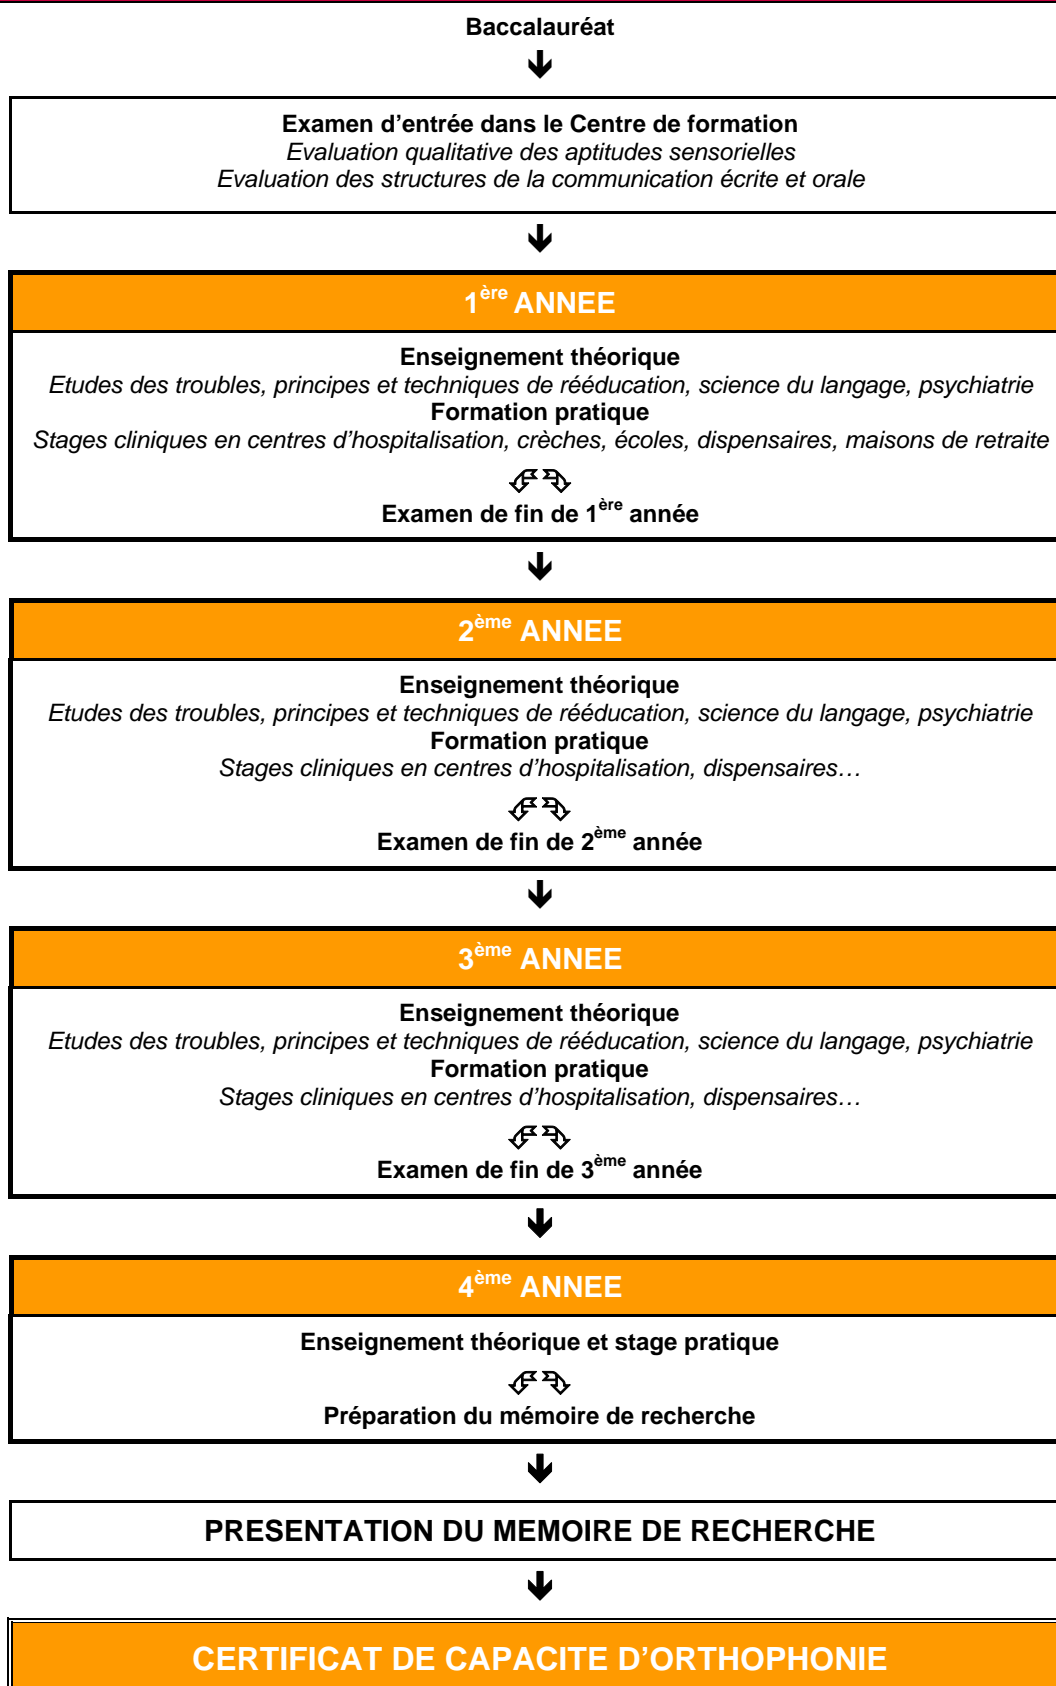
Baccalauréat

Examen d’entrée dans le Centre de formation
*Evaluation qualitative des aptitudes sensorielles*
*Evaluation des structures de la communication écrite et orale*

1$^{ère}$ ANNEE

Enseignement théorique
*Etudes des troubles, principes et techniques de rééducation, science du langage, psychiatrie*
Formation pratique
*Stages cliniques en centres d’hospitalisation, crèches, écoles, dispensaires, maisons de retraite*

Examen de fin de 1$^{ère}$ année

2$^{ème}$ ANNEE

Enseignement théorique
*Etudes des troubles, principes et techniques de rééducation, science du langage, psychiatrie*
Formation pratique
*Stages cliniques en centres d’hospitalisation, dispensaires…*

Examen de fin de 2$^{ème}$ année

3$^{ème}$ ANNEE

Enseignement théorique
*Etudes des troubles, principes et techniques de rééducation, science du langage, psychiatrie*
Formation pratique
*Stages cliniques en centres d’hospitalisation, dispensaires…*

Examen de fin de 3$^{ème}$ année

4$^{ème}$ ANNEE

Enseignement théorique et stage pratique

Préparation du mémoire de recherche

PRESENTATION DU MEMOIRE DE RECHERCHE

CERTIFICAT DE CAPACITE D’ORTHOPHONIE